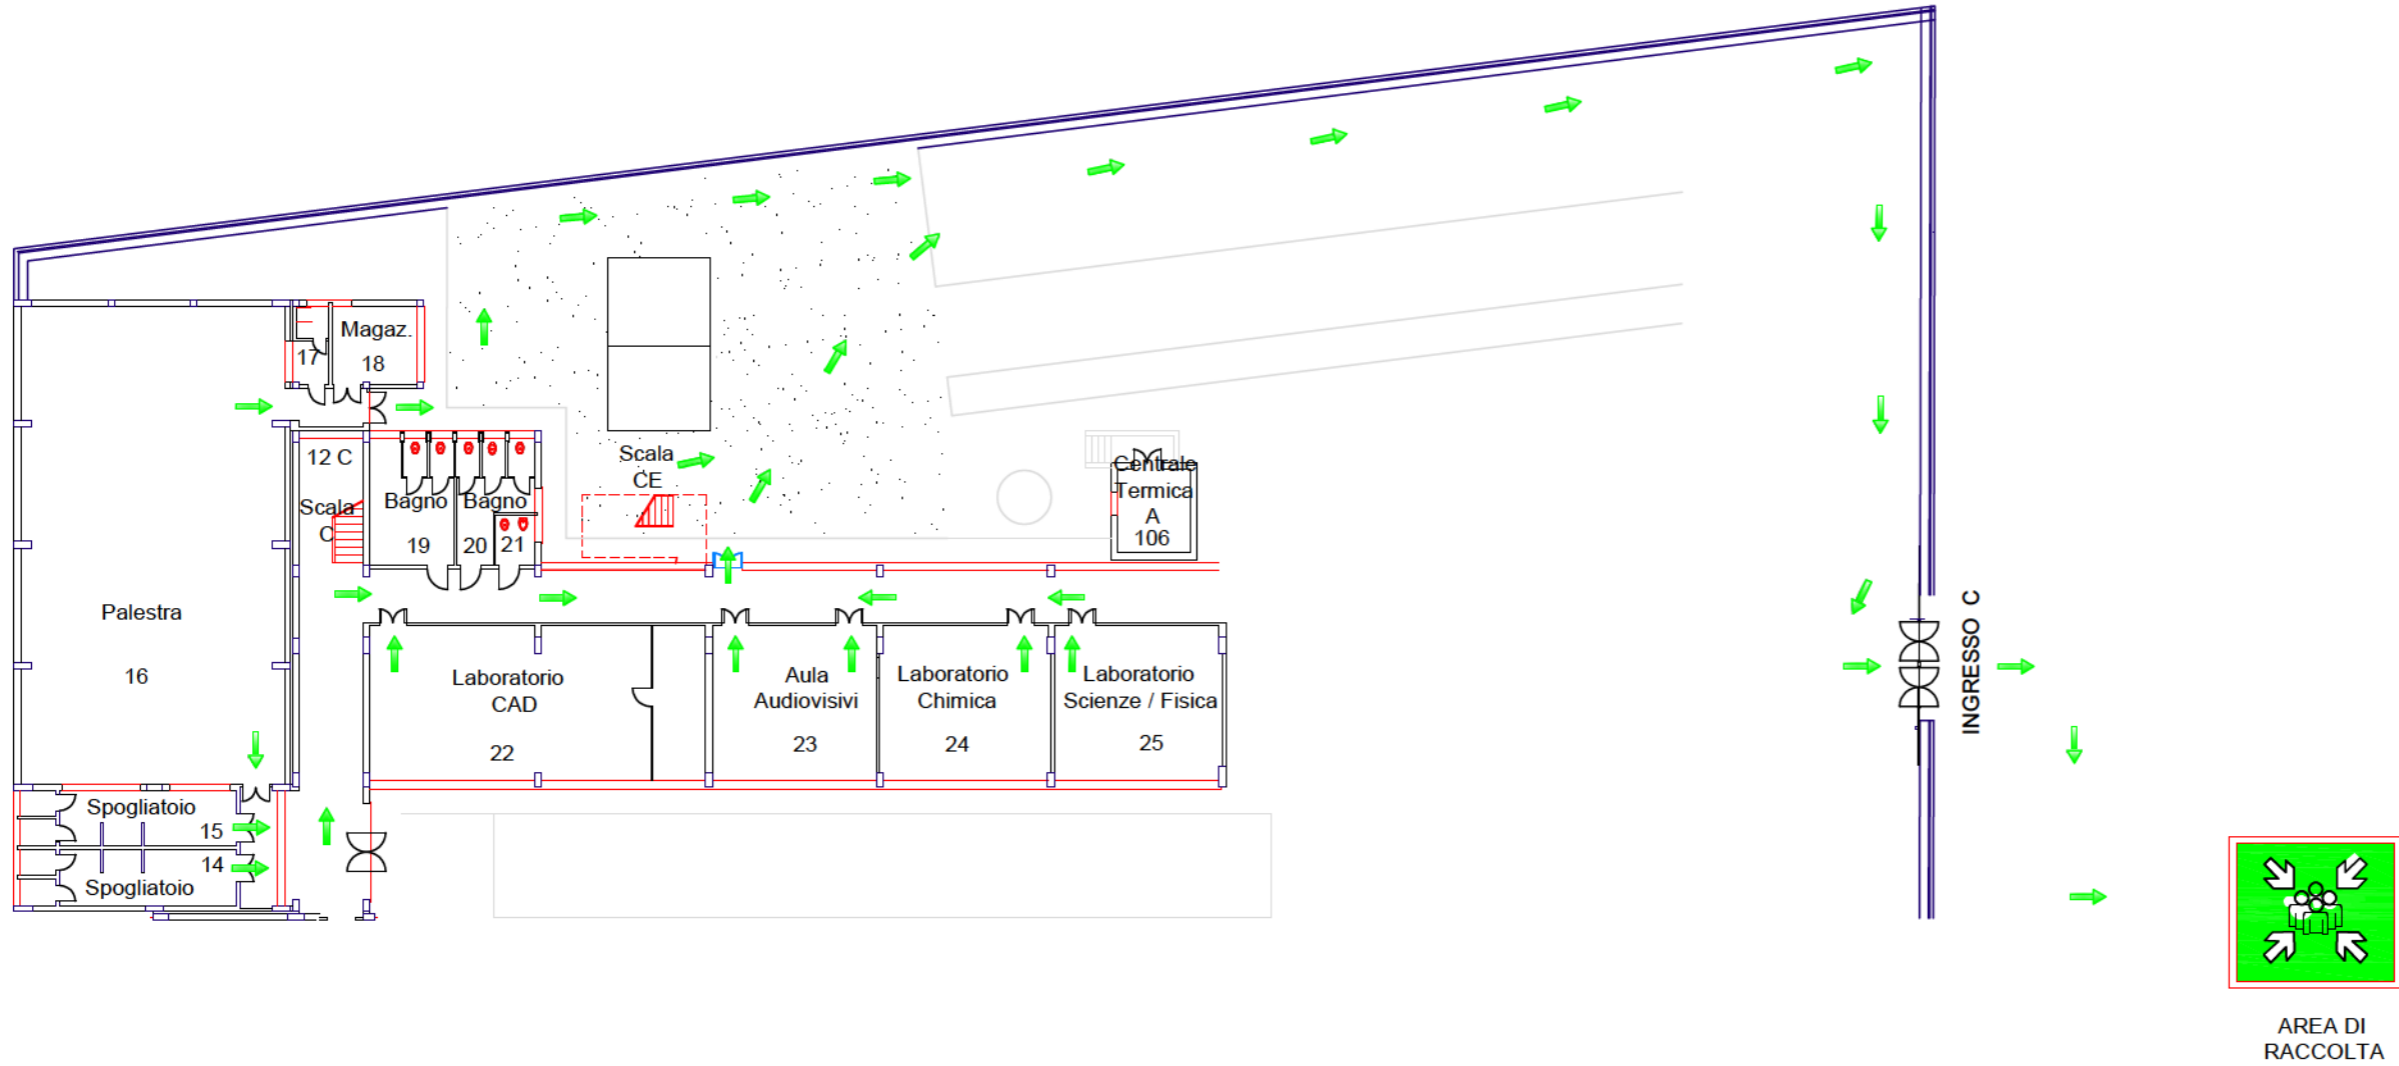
Magaz.
17
18
12 C
Scala C
Bagno
19
Bagno
20
21
Scala CE
Centrale Termica A 106
Palestra
16
Laboratorio CAD
22
Aula Audiovisivi
23
Laboratorio Chimica
24
Laboratorio Scienze / Fisica
25
Spogliatoio
15
14
Spogliatoio
INGRESSO C
AREA DI RACCOLTA